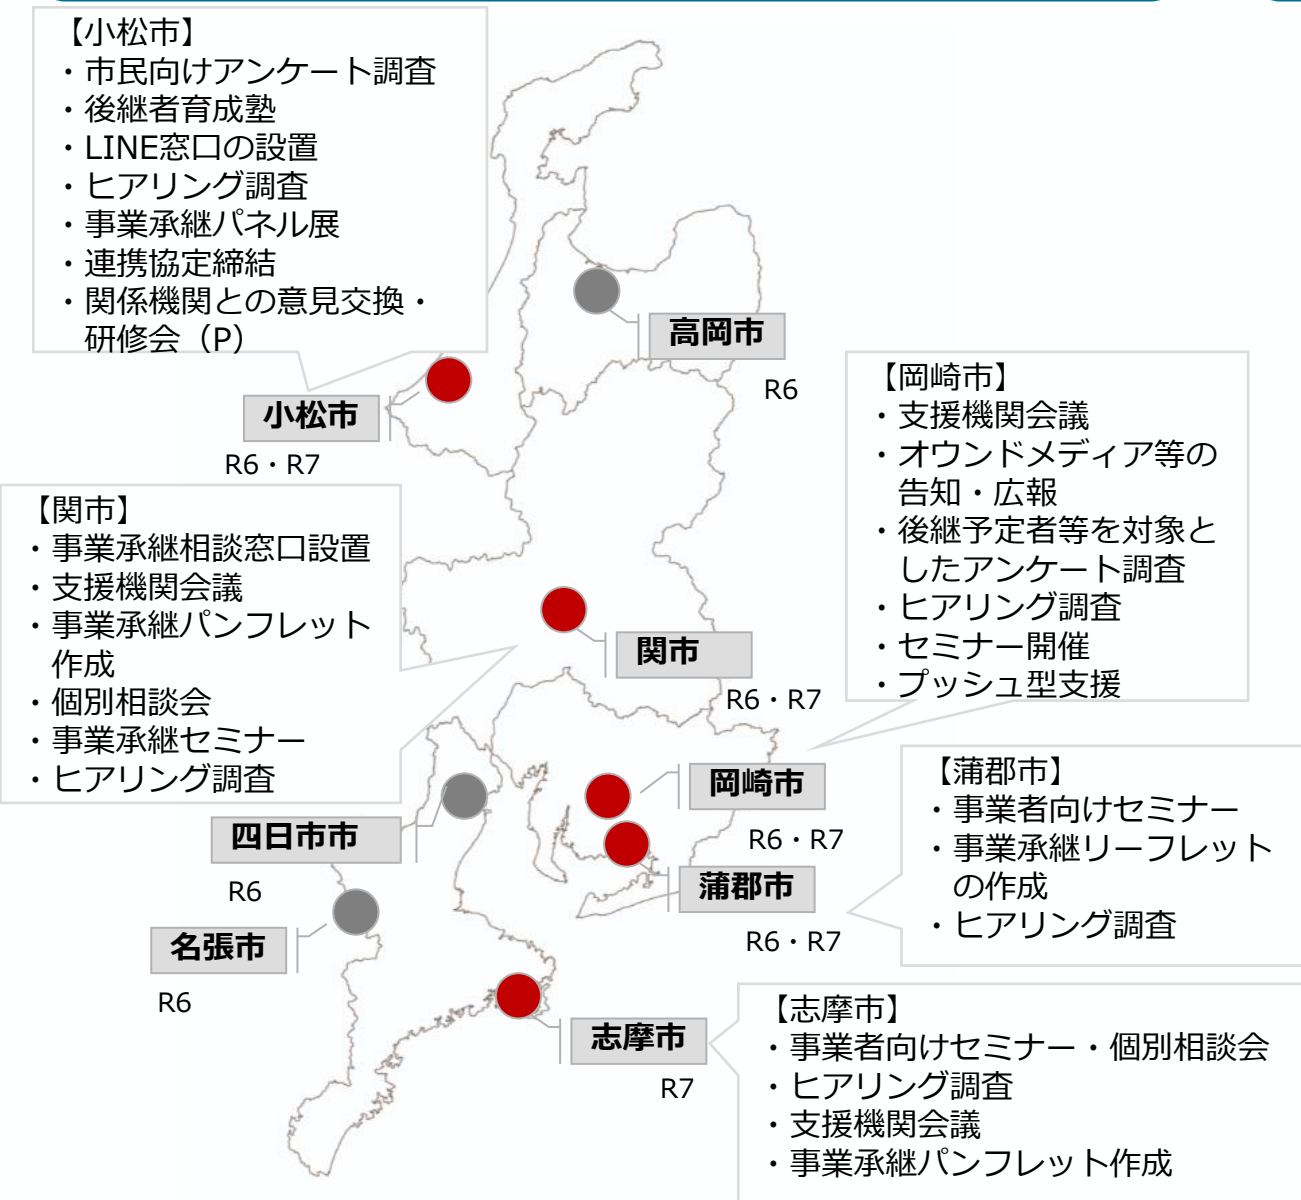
【小松市】
・市民向けアンケート調査
・後継者育成塾
・LINE窓口の設置
・ヒアリング調査
・事業承継パネル展
・連携協定締結
・関係機関との意見交換・研修会（P）

高岡市
R6

小松市
R6・R7

【岡崎市】
・支援機関会議
・オウンドメディア等の告知・広報
・後継予定者等を対象としたアンケート調査
・ヒアリング調査
・セミナー開催
・プッシュ型支援

【関市】
・事業承継相談窓口設置
・支援機関会議
・事業承継パンフレット作成
・個別相談会
・事業承継セミナー
・ヒアリング調査

関市
R6・R7

岡崎市
R6・R7

【蒲郡市】
・事業者向けセミナー
・事業承継リーフレットの作成
・ヒアリング調査

四日市市
R6

蒲郡市
R6・R7

名張市
R6

志摩市
R7

【志摩市】
・事業者向けセミナー・個別相談会
・ヒアリング調査
・支援機関会議
・事業承継パンフレット作成